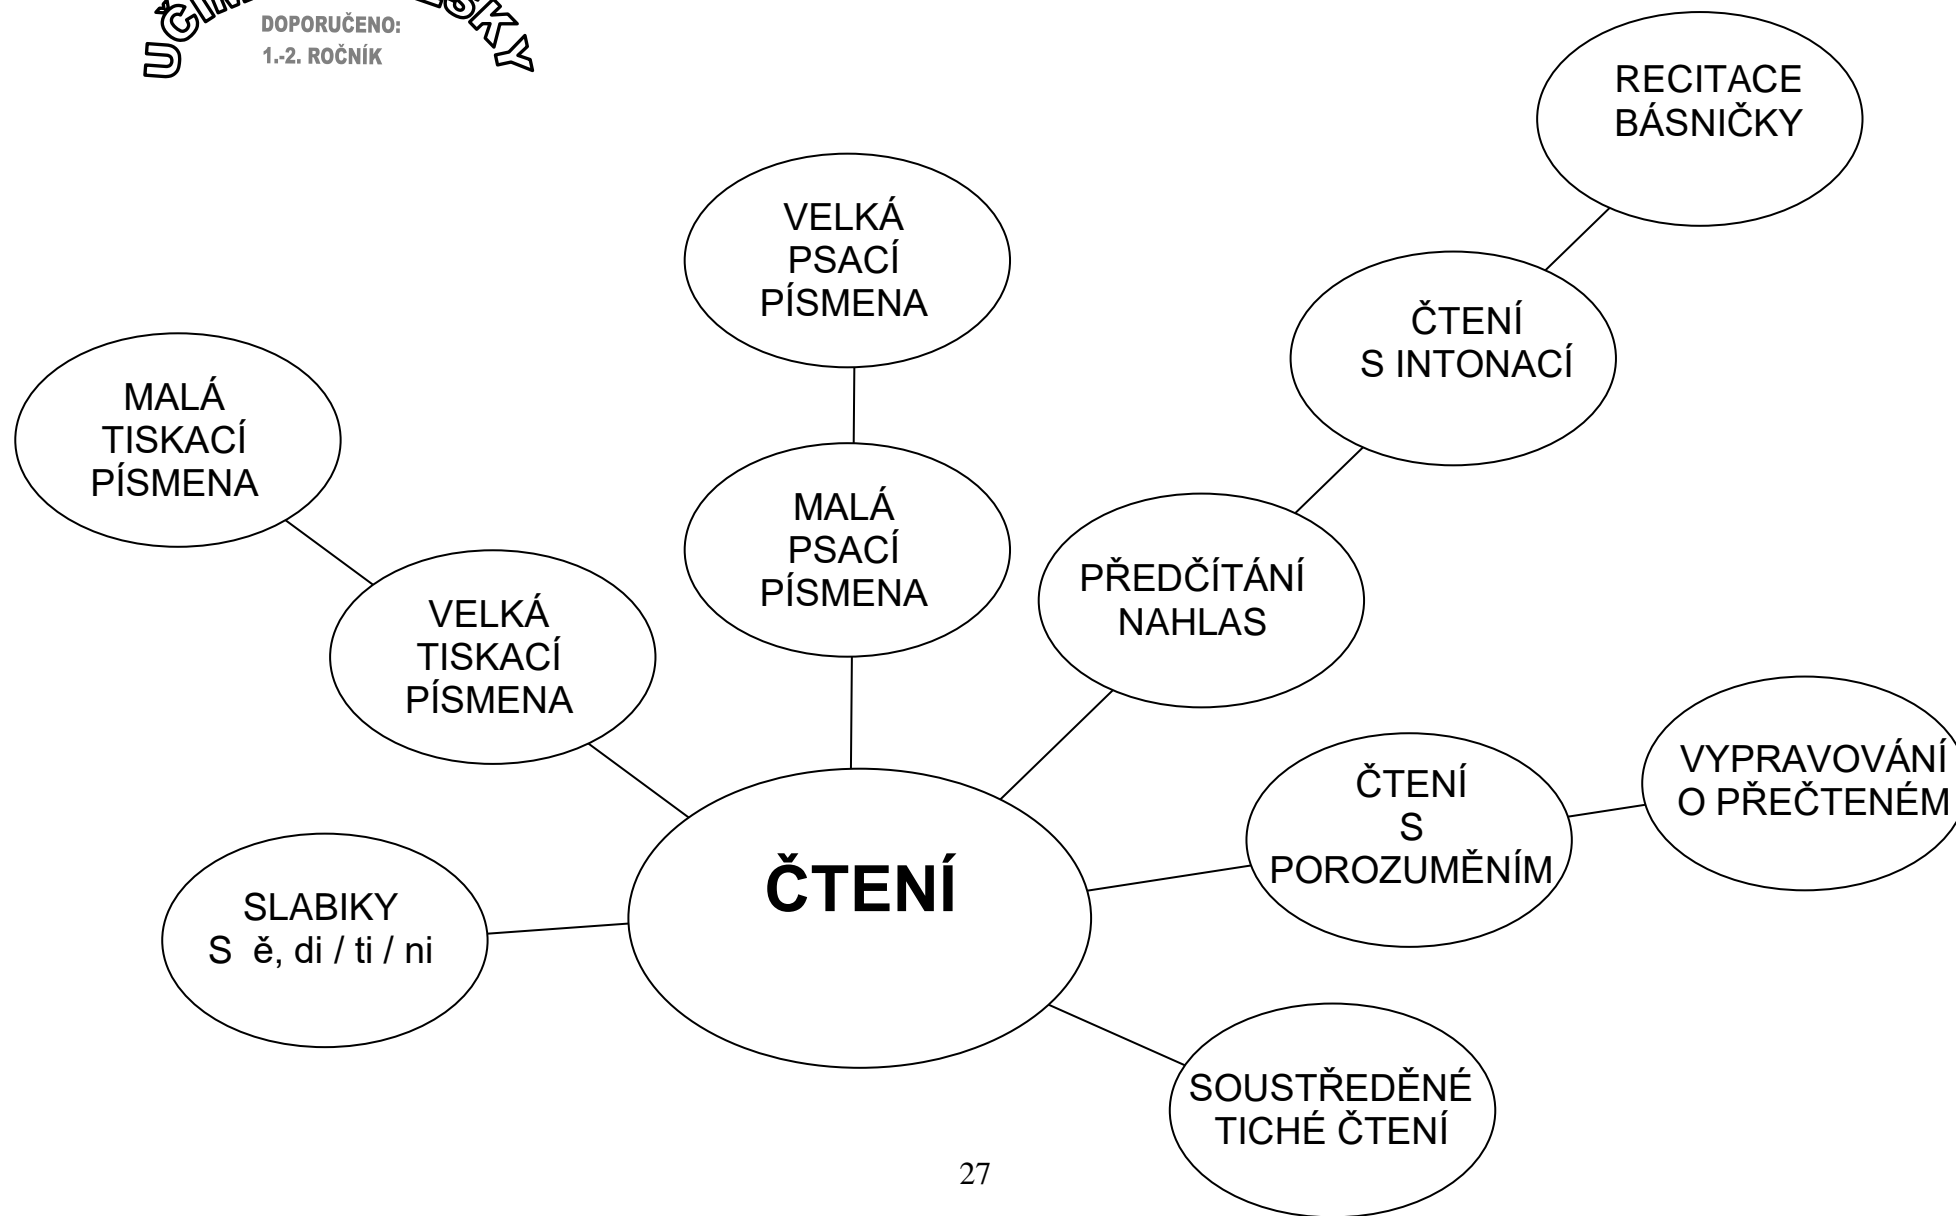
UČÍM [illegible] ČESKY
DOPORUČENO:
1.-2. ROČNÍK

RECITACE BÁSNIČKY

VELKÁ PSACÍ PÍSMENA

ČTENÍ S INTONACÍ

MALÁ TISKACÍ PÍSMENA

MALÁ PSACÍ PÍSMENA

PŘEDČÍTÁNÍ NAHLAS

VELKÁ TISKACÍ PÍSMENA

VYPRAVOVÁNÍ O PŘEČTENÉM

ČTENÍ S POROZUMĚNÍM

ČTENÍ

SLABIKY S ě, di / ti / ni

SOUSTŘEDĚNÉ TICHÉ ČTENÍ

27